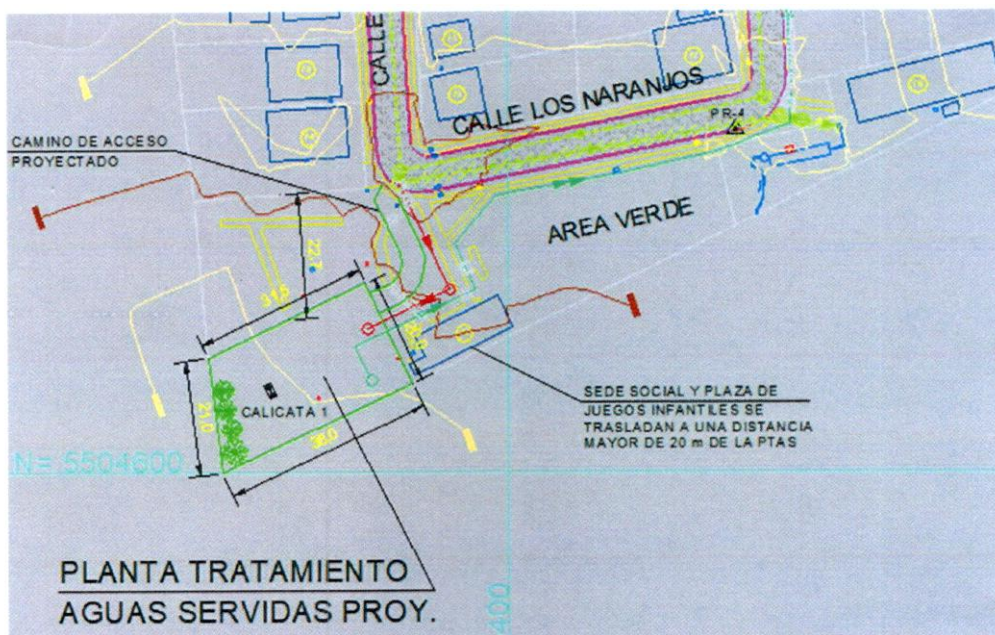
CALLE

CALLE LOS NARANJOS

PR-4

CAMINO DE ACCESO PROYECTADO

AREA VERDE

22.7

31.5

8.0

21.0

CALICATA 1

36.0

SEDE SOCIAL Y PLAZA DE JUEGOS INFANTILES SE TRASLADAN A UNA DISTANCIA MAYOR DE 20 m DE LA PTAS

N= 5504600

400

PLANTA TRATAMIENTO AGUAS SERVIDAS PROY.